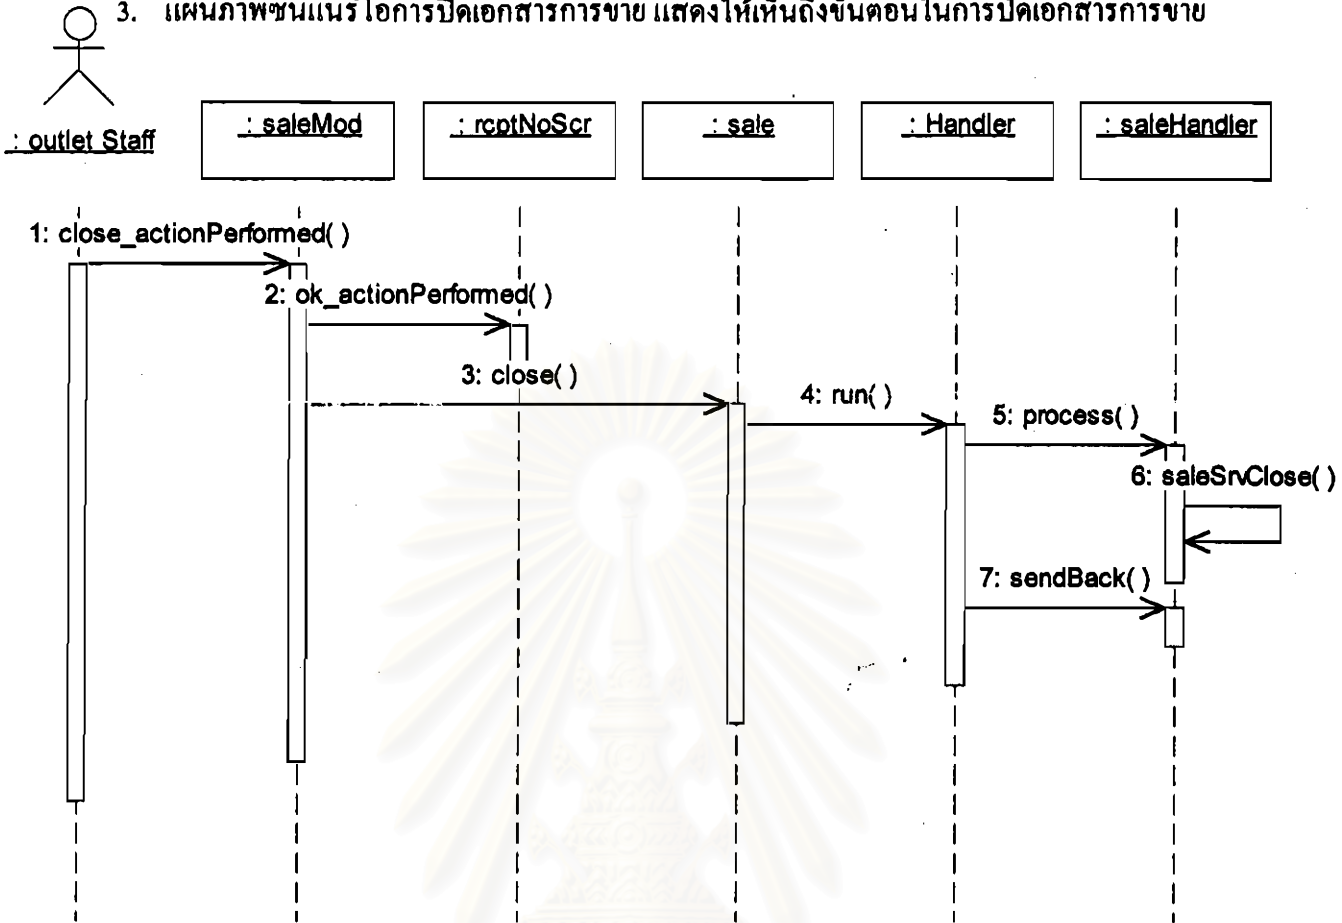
3. แผนภาพซีนแนริโอการปิดเอกสารการขาย แสดงให้เห็นถึงขั้นตอนในการปิดเอกสารการขาย

: outlet Staff

: saleMod

: rcptNoScr

: sale

: Handler

: saleHandler

1: close_actionPerformed( )

2: ok_actionPerformed( )

3: close( )

4: run( )

5: process( )

6: saleSrvClose( )

7: sendBack( )